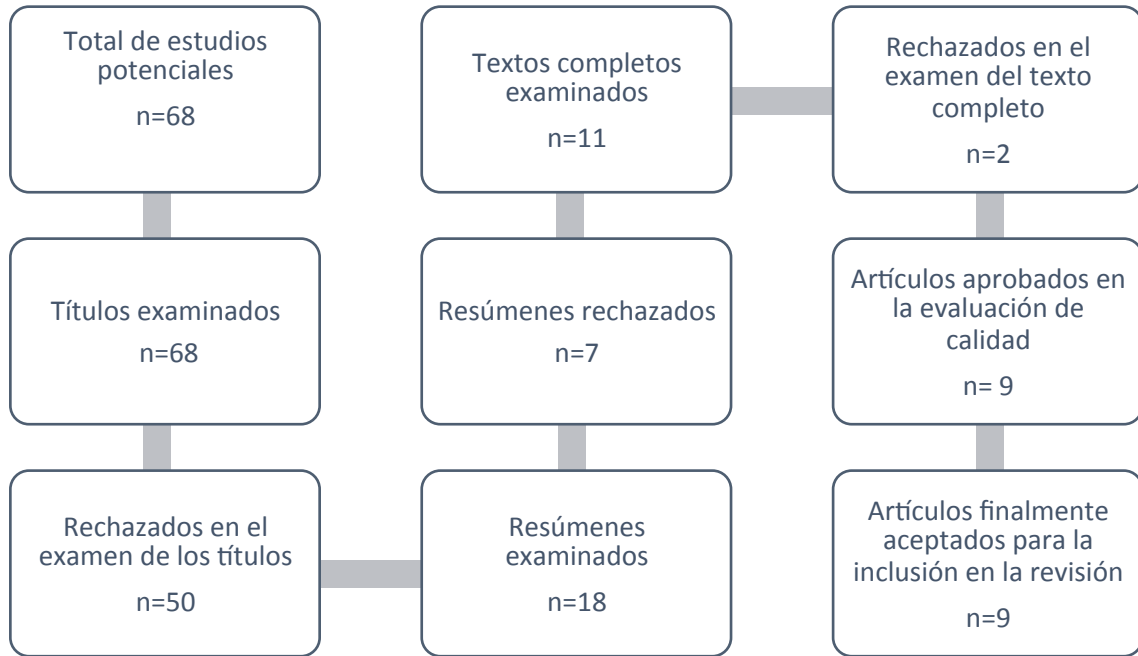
Total de estudios potenciales

n=68

Títulos examinados

n=68

Rechazados en el examen de los títulos

n=50

Resúmenes examinados

n=18

Resúmenes rechazados

n=7

Textos completos examinados

n=11

Rechazados en el examen del texto completo

n=2

Artículos aprobados en la evaluación de calidad

n= 9

Artículos finalmente aceptados para la inclusión en la revisión

n=9